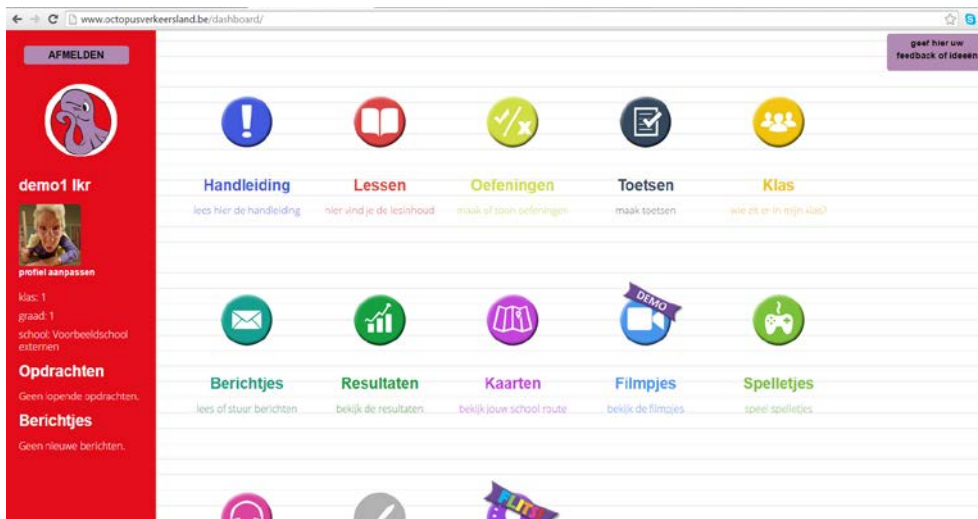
www.octopusverkeersland.be/dashboard/

AFMELDEN

geef hier uw feedback of ideeën

demo1 lkr

profiel aanpassen

klas: 1
graad: 1
school: Voorbeeldschool externen

Opdrachten
Geen lopende opdrachten.

Berichtjes
Geen nieuwe berichten.

Handleiding
lees hier de handleiding

Lessen
hier vind je de lesinhoud

Oefeningen
maak of toon oefeningen

Toetsen
maak toetsen

Klas
wie zit er in mijn klas?

Berichtjes
lees of stuur berichten

Resultaten
bekijk de resultaten

Kaarten
bekijk jouw school route

DEMO
Filmpjes
bekijk de filmpjes

Spelletjes
speel spelletjes

FLITS